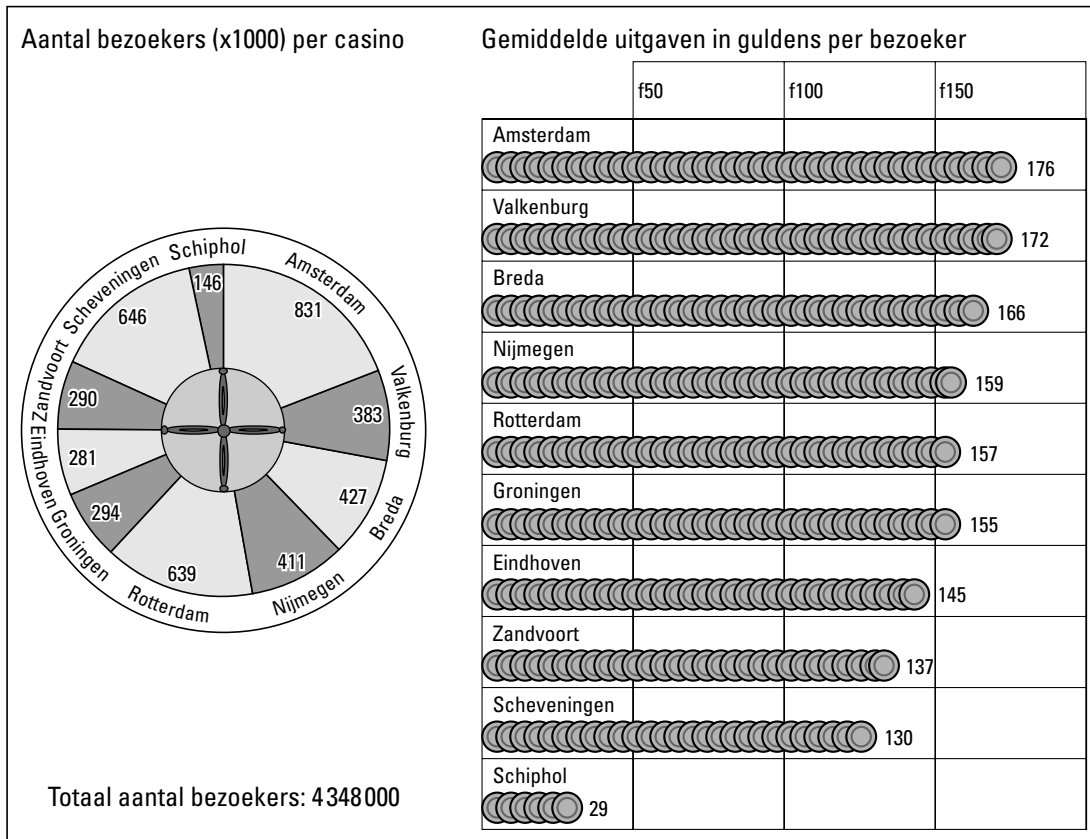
Aantal bezoekers (x1000) per casino

Schiphol 146
Amsterdam 831
Valkenburg 383
Breda 427
Nijmegen 411
Rotterdam 639
Groningen 294
Eindhoven 281
Zandvoort 290
Scheveningen 646

Totaal aantal bezoekers: 4 348 000

Gemiddelde uitgaven in guldens per bezoeker

| | f50 | f100 | f150 |
|---|---|---|---|
| Amsterdam 176 | | | |
| Valkenburg 172 | | | |
| Breda 166 | | | |
| Nijmegen 159 | | | |
| Rotterdam 157 | | | |
| Groningen 155 | | | |
| Eindhoven 145 | | | |
| Zandvoort 137 | | | |
| Scheveningen 130 | | | |
| Schiphol 29 | | | |